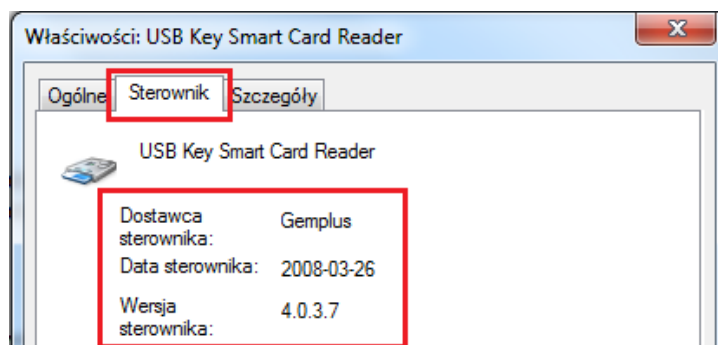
Właściwości: USB Key Smart Card Reader

Ogólne Sterownik Szczegóły

USB Key Smart Card Reader

| | |
|---|---|
| Dostawca sterownika: | Gemplus |
| Data sterownika: | 2008-03-26 |
| Wersja sterownika: | 4.0.3.7 |